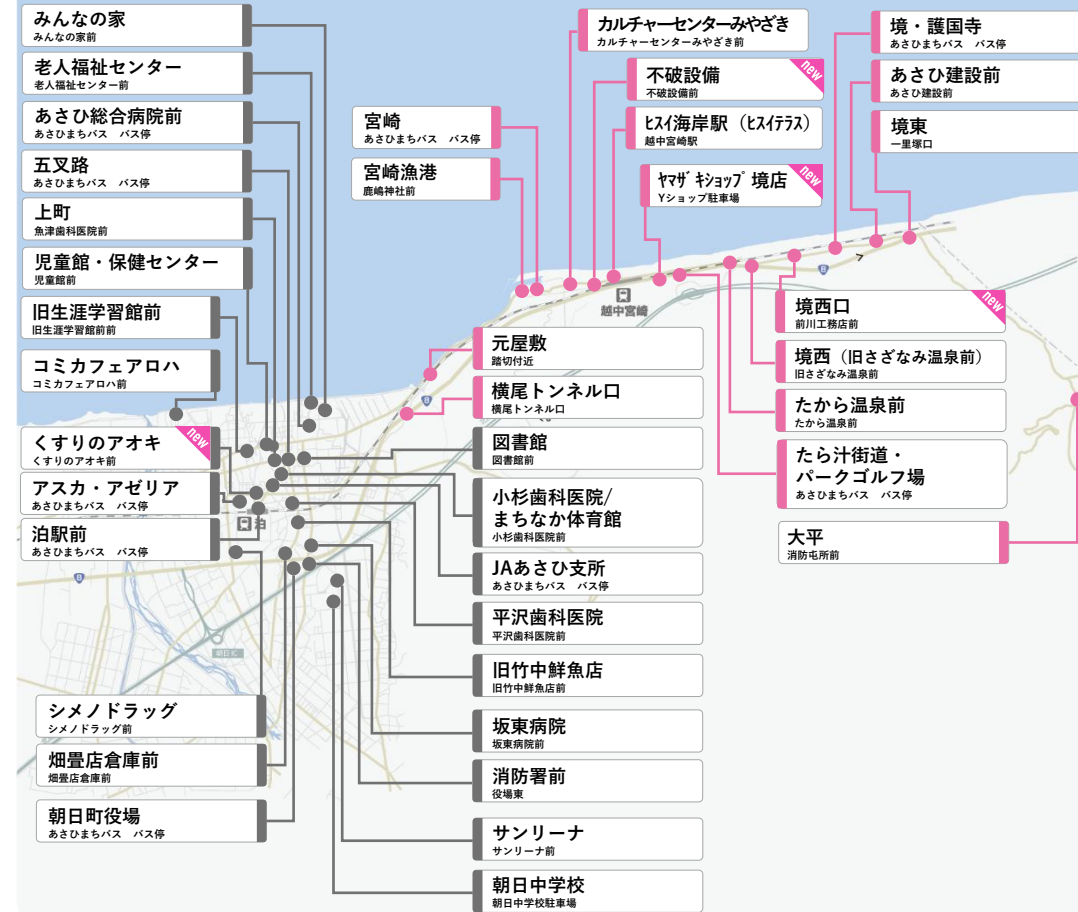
みんなの家
みんなの家前

老人福祉センター
老人福祉センター前

あさひ総合病院前
あさひまちバス　バス停

五叉路
あさひまちバス　バス停

上町
魚津歯科医院前

児童館・保健センター
児童館前

旧生涯学習館前
旧生涯学習館前

コミカフェアロハ
コミカフェアロハ前

くすりのアオキ
くすりのアオキ前
new

アスカ・アゼリア
あさひまちバス　バス停

泊駅前
あさひまちバス　バス停

泊

シメノドラッグ
シメノドラッグ前

畑畳店倉庫前
畑畳店倉庫前

朝日町役場
あさひまちバス　バス停

宮崎
あさひまちバス　バス停

宮崎漁港
鹿嶋神社前

カルチャーセンターみやざき
カルチャーセンターみやざき前

不破設備
不破設備前
new

ヒスイ海岸駅（ヒスイテラス）
越中宮崎駅

ヤマザキショップ境店
Yショップ駐車場
new

境・護国寺
あさひまちバス　バス停

あさひ建設前
あさひ建設前

境東
一里塚口

越中宮崎

境西口
前川工務店前
new

境西（旧さざなみ温泉前）
旧さざなみ温泉前

たから温泉前
たから温泉前

たら汁街道・パークゴルフ場
あさひまちバス　バス停

大平
消防屯所前

元屋敷
踏切付近

横尾トンネル口
横尾トンネル口

図書館
図書館前

小杉歯科医院/まちなか体育館
小杉歯科医院前

JAあさひ支所
あさひまちバス　バス停

平沢歯科医院
平沢歯科医院前

旧竹中鮮魚店
旧竹中鮮魚店前

坂東病院
坂東病院前

消防署前
役場東

サンリーナ
サンリーナ前

朝日中学校
朝日中学校駐車場

朝日IC